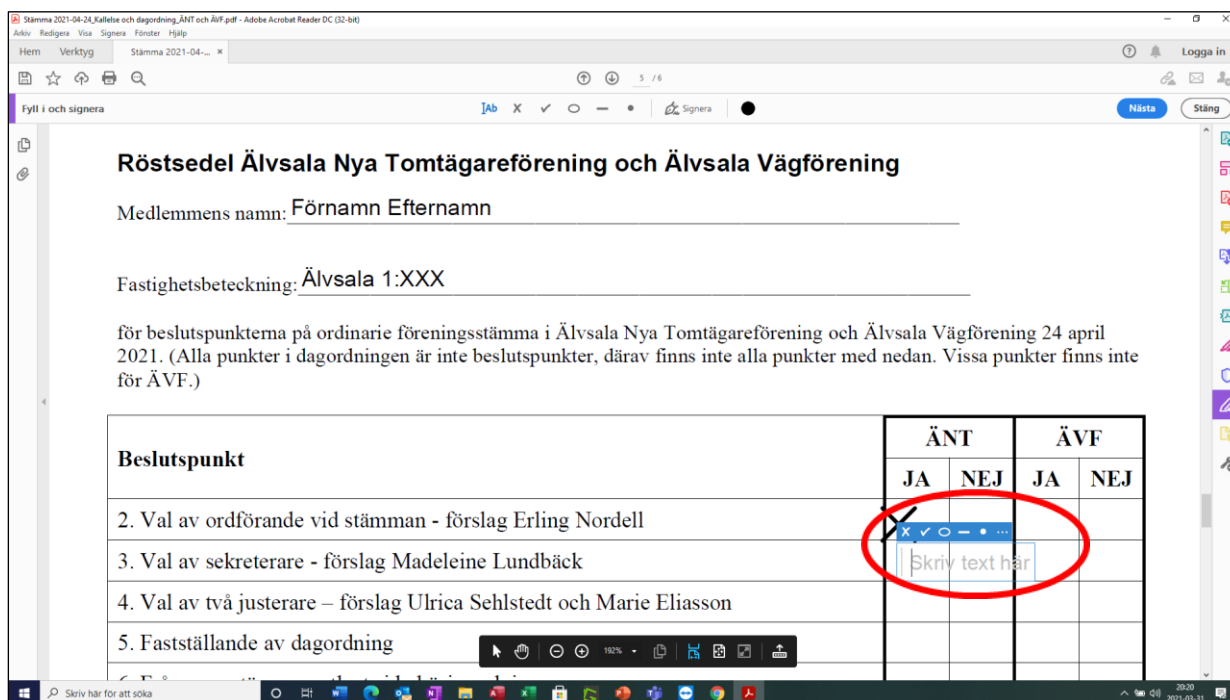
Stämma 2021-04-24_Kallelse och dagordning_ÄNT och ÄVF.pdf - Adobe Acrobat Reader DC (32-bit)
Arkiv Redigera Visa Signera Fönster Hjälp
Hem Verktyg Stämma 2021-04-... ×
Logga in
5 / 6
Fyll i och signera
Signera
Nästa
Stäng

Röstsedel Älvsala Nya Tomtägareförening och Älvsala Vägförening

Medlemmens namn: Förnamn Efternamn

Fastighetsbeteckning: Älvsala 1:XXX

för beslutspunkterna på ordinarie föreningsstämma i Älvsala Nya Tomtägareförening och Älvsala Vägförening 24 april 2021. (Alla punkter i dagordningen är inte beslutspunkter, därav finns inte alla punkter med nedan. Vissa punkter finns inte för ÄVF.)

| Beslutspunkt | ÄNT JA | ÄNT NEJ | ÄVF JA | ÄVF NEJ |
|---|---|---|---|---|
| 2. Val av ordförande vid stämman - förslag Erling Nordell | | | | |
| 3. Val av sekreterare - förslag Madeleine Lundbäck | Skriv text här | | | |
| 4. Val av två justerare – förslag Ulrica Sehlstedt och Marie Eliasson | | | | |
| 5. Fastställande av dagordning | | | | |
| 6. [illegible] | | | | |

192%

Skriv här för att söka
20:20
2021-03-31